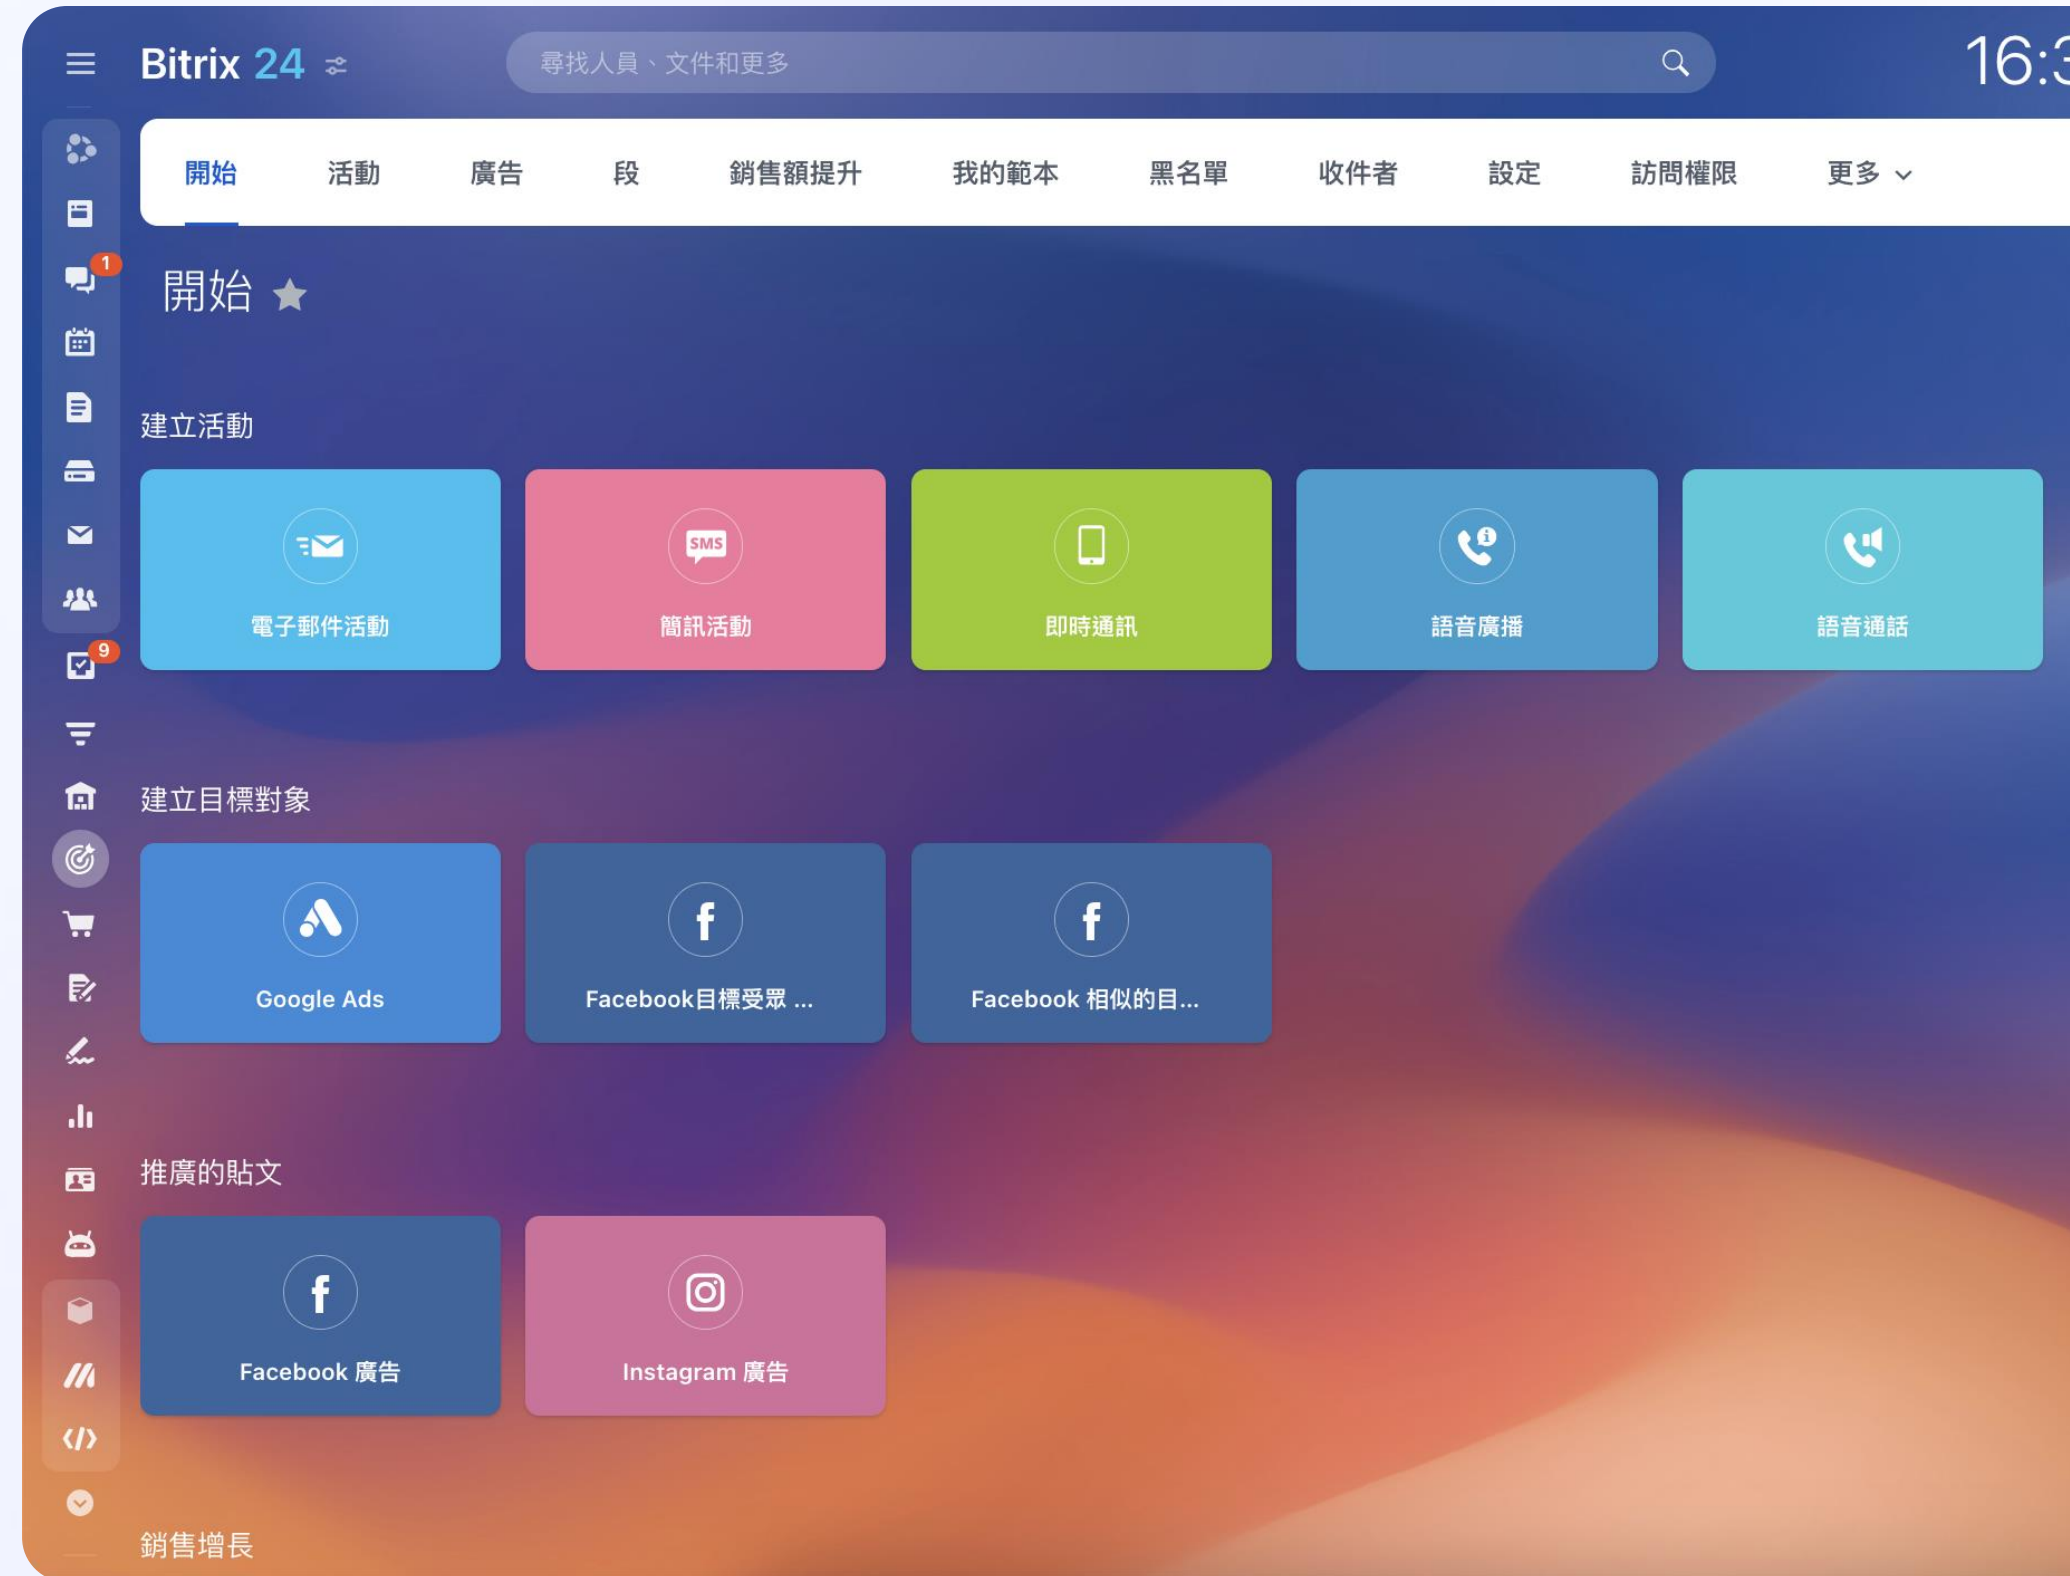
Bitrix 24

尋找人員、文件和更多

16:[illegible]

1

9

開始 活動 廣告 段 銷售額提升 我的範本 黑名單 收件者 設定 訪問權限 更多

開始

建立活動

SMS

電子郵件活動

簡訊活動

即時通訊

語音廣播

語音通話

建立目標對象

Google Ads

Facebook目標受眾 ...

Facebook 相似的目...

推廣的貼文

Facebook 廣告

Instagram 廣告

銷售增長